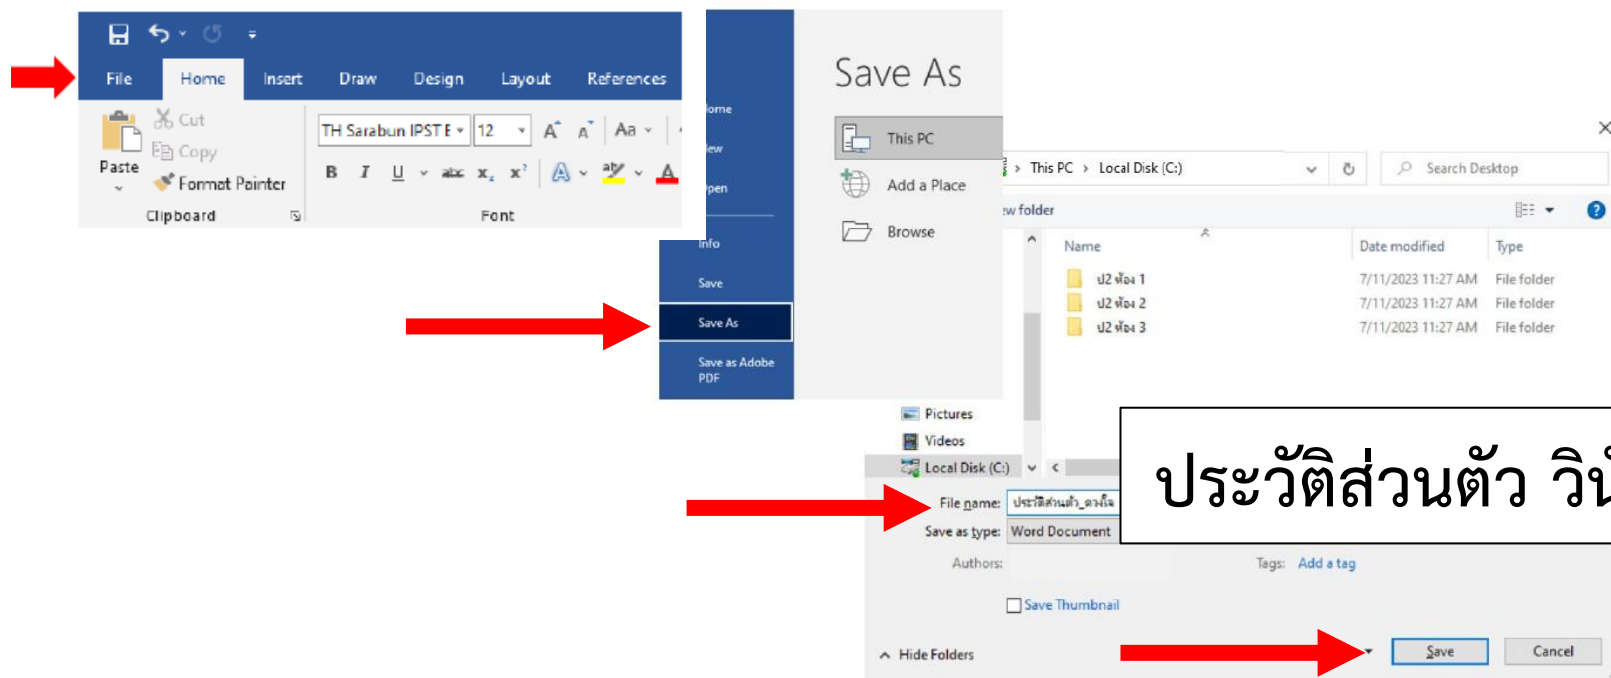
File Home Insert Draw Design Layout References

Cut
Copy
Paste
Format Painter
Clipboard

TH Sarabun IPST E 12
B I U abc $x_2$ $x^2$
Font

ome
ew
pen
Info
Save
Save As
Save as Adobe PDF

Save As

This PC
Add a Place
Browse

This PC › Local Disk (C:)
Search Desktop
w folder

Name | Date modified | Type
ป2 ห้อง 1 | 7/11/2023 11:27 AM | File folder
ป2 ห้อง 2 | 7/11/2023 11:27 AM | File folder
ป2 ห้อง 3 | 7/11/2023 11:27 AM | File folder

Pictures
Videos
Local Disk (C:)

File name: ประวัติส่วนตัว_ดวงใจ
Save as type: Word Document
Authors:
Tags: Add a tag
Save Thumbnail
Hide Folders
Save
Cancel

ประวัติส่วนตัว วิ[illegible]